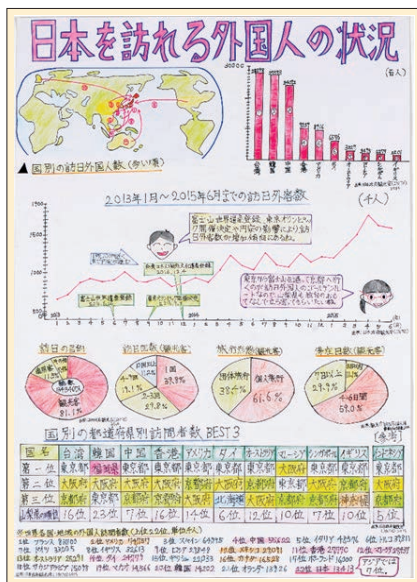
日本を訪れる外国人の状況

(百人)

▲国別の訪日外国人数(多い順)

2013年1月～2015年6月までの訪日外客数

(千人)

富士山世界遺産登録、東京オリンピック開催決定や円安の影響により訪日外客数が増加傾向にある。

東京や京都以外にも魅力ある観光地があることを外国人にもっと知ってもらえるように工夫するべき。

訪日の目的

訪日回数(観光客)

旅行形態(観光客)

滞在日数(観光客)

観光 81.1%

38.9%

27.8%

団体旅行 38.4%

個人旅行 61.6%

4～6日 59.0%

国別の都道府県別訪問者数 BEST3

(参考)

| 国名 | 台湾 | 韓国 | 中国 | 香港 | アメリカ | タイ | オーストラリア | マレーシア | シンガポール | イギリス | インドネシア |
|---|---|---|---|---|---|---|---|---|---|---|---|
| 第一位 | 東京都 | 福岡県 | 東京都 | 東京都 | 東京都 | 東京都 | 東京都 | 大阪府 | 東京都 | 東京都 | 東京都 |
| 第二位 | 大阪府 | 大阪府 | 大阪府 | 大阪府 | 京都府 | 大阪府 | 京都府 | 東京都 | 大阪府 | 京都府 | 大阪府 |
| 第三位 | 京都府 | 東京都 | 京都府 | 京都府 | 大阪府 | 北海道 | 大阪府 | 京都府 | 京都府 | 大阪府 | 京都府 |
| 山梨県の順位 | 16位 | 23位 | 7位 | 16位 | 14位 | 6位 | 12位 | 10位 | 7位 | 10位 | 5位 |

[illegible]

アップで17位